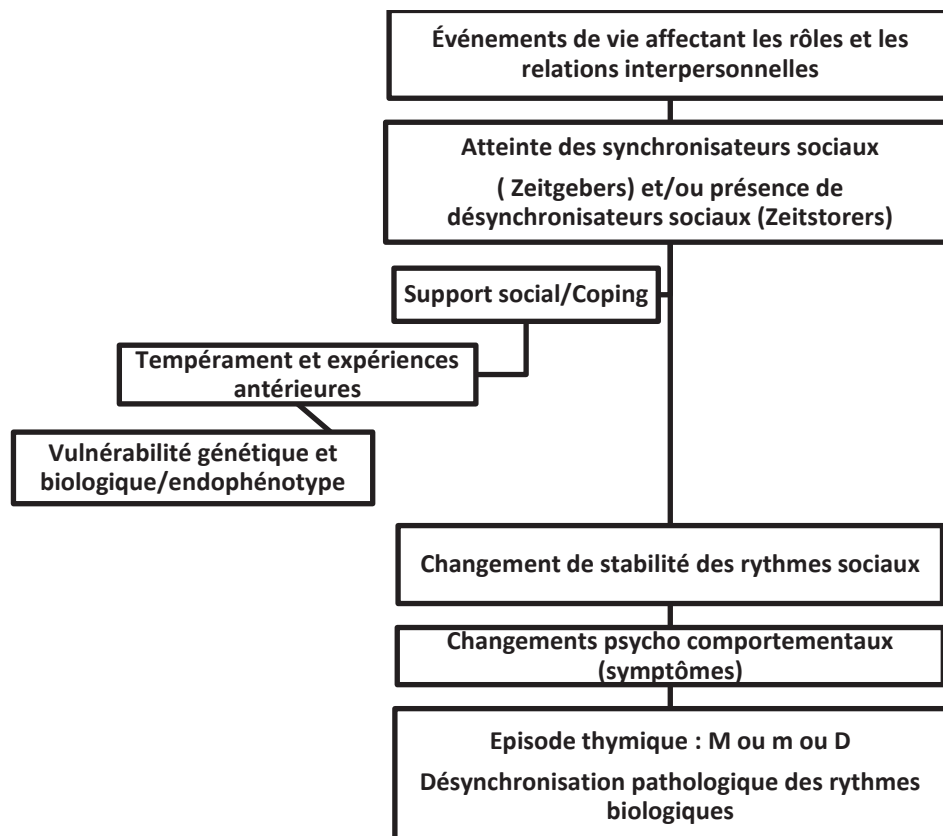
Événements de vie affectant les rôles et les relations interpersonnelles

Atteinte des synchronisateurs sociaux

( Zeitgebers) et/ou présence de désynchronisateurs sociaux (Zeitstorers)

Support social/Coping

Tempérament et expériences antérieures

Vulnérabilité génétique et biologique/endophénotype

Changement de stabilité des rythmes sociaux

Changements psycho comportementaux (symptômes)

Episode thymique : M ou m ou D

Désynchronisation pathologique des rythmes biologiques